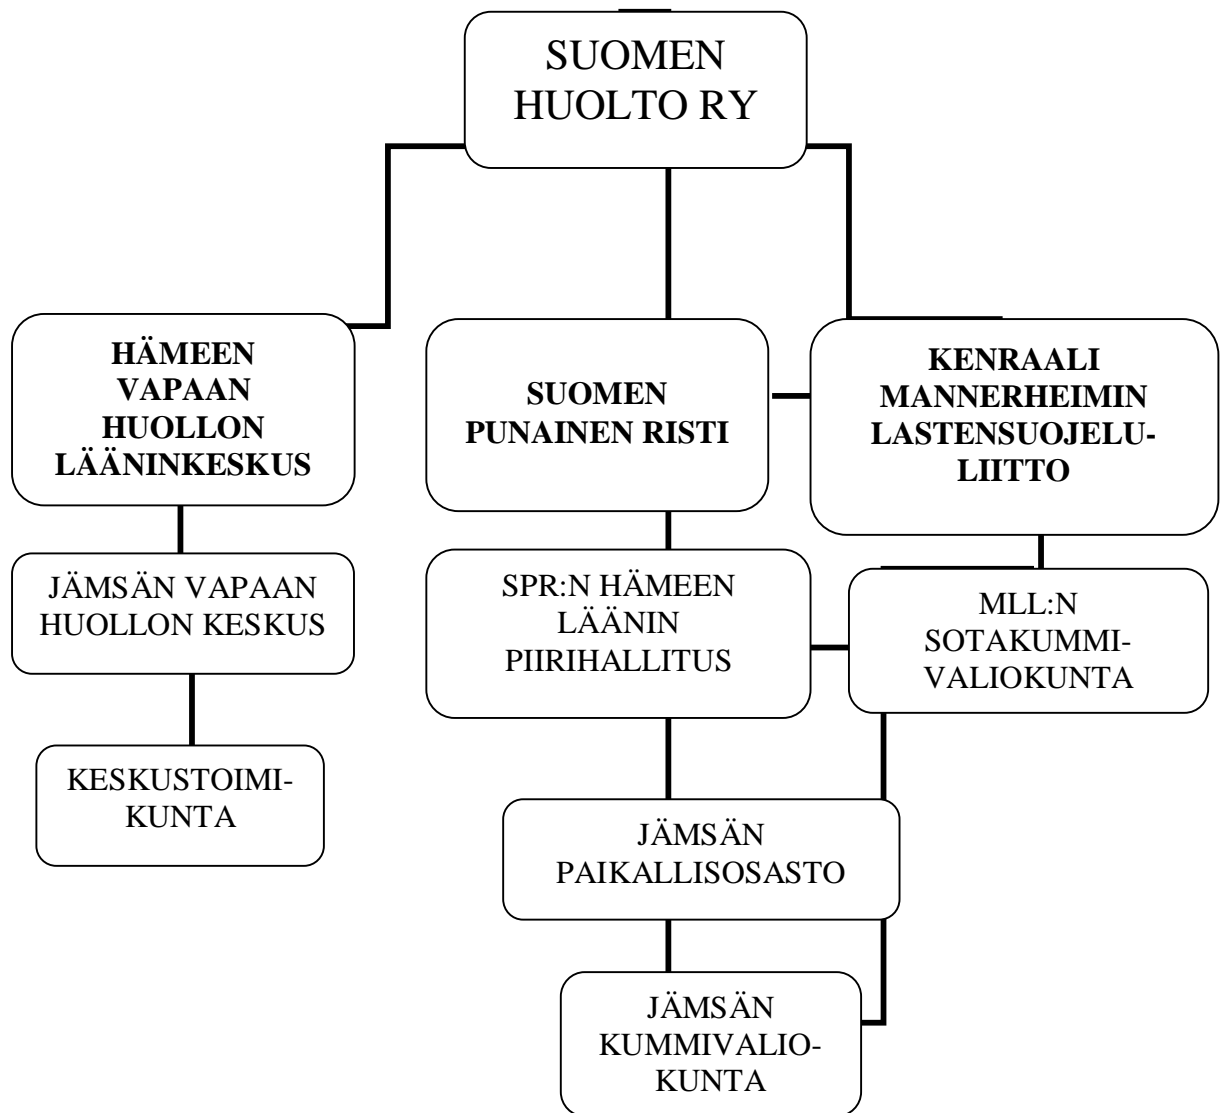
SUOMEN HUOLTO RY

HÄMEEN VAPAAN HUOLLON LÄÄNINKESKUS

SUOMEN PUNAINEN RISTI

KENRAALI MANNERHEIMIN LASTENSUOJELULIITTO

JÄMSÄN VAPAAN HUOLLON KESKUS

SPR:N HÄMEEN LÄÄNIN PIIRIHALLITUS

MLL:N SOTAKUMMIVALIOKUNTA

KESKUSTOIMIKUNTA

JÄMSÄN PAIKALLISOSASTO

JÄMSÄN KUMMIVALIOKUNTA